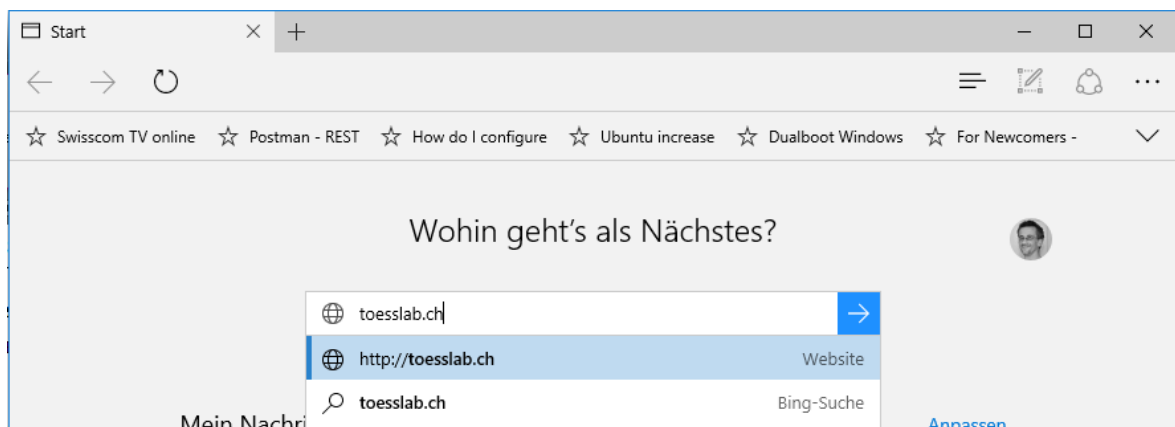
Start

Swisscom TV online   Postman - REST   How do I configure   Ubuntu increase   Dualboot Windows   For Newcomers -

Wohin geht's als Nächstes?

toesslab.ch

http://toesslab.ch   Website

toesslab.ch   Bing-Suche

Mein Nachri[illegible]

Anpassen